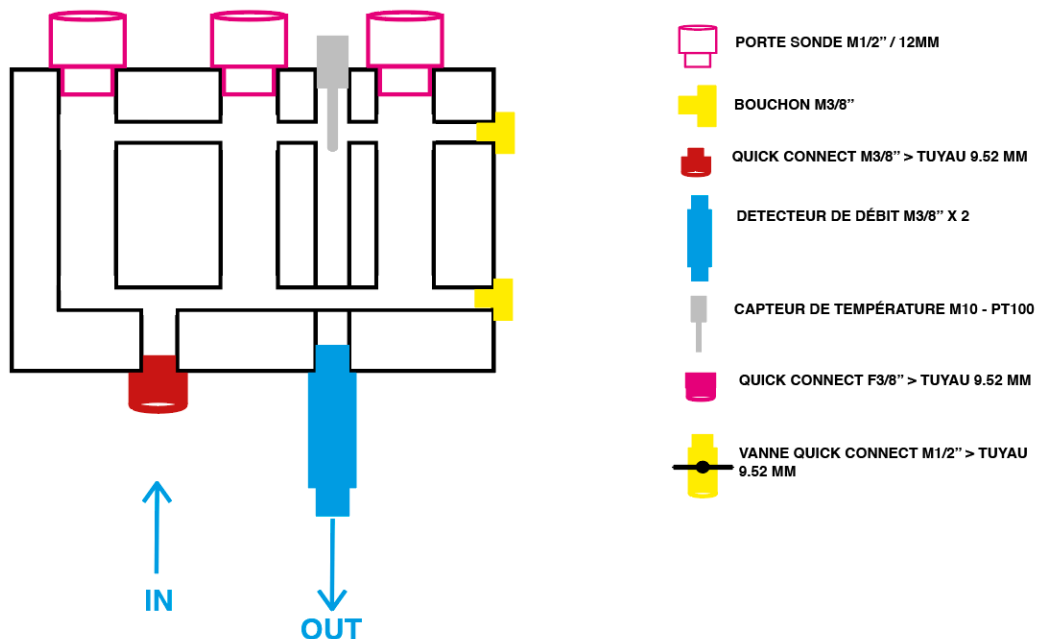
IN

OUT

PORTE SONDE M1/2" / 12MM

BOUCHON M3/8"

QUICK CONNECT M3/8" > TUYAU 9.52 MM

DETECTEUR DE DÉBIT M3/8" X 2

CAPTEUR DE TEMPÉRATURE M10 - PT100

QUICK CONNECT F3/8" > TUYAU 9.52 MM

VANNE QUICK CONNECT M1/2" > TUYAU 9.52 MM